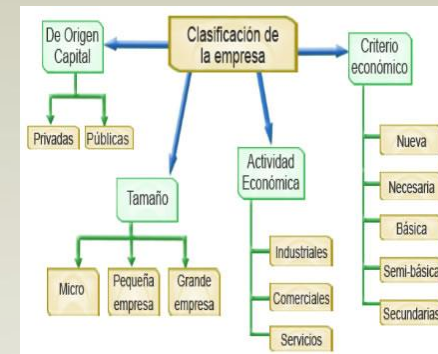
Clasificación de la empresa

De Origen Capital

Privadas

Públicas

Tamaño

Micro

Pequeña empresa

Grande empresa

Actividad Económica

Industriales

Comerciales

Servicios

Criterio económico

Nueva

Necesaria

Básica

Semi-básica

Secundarias